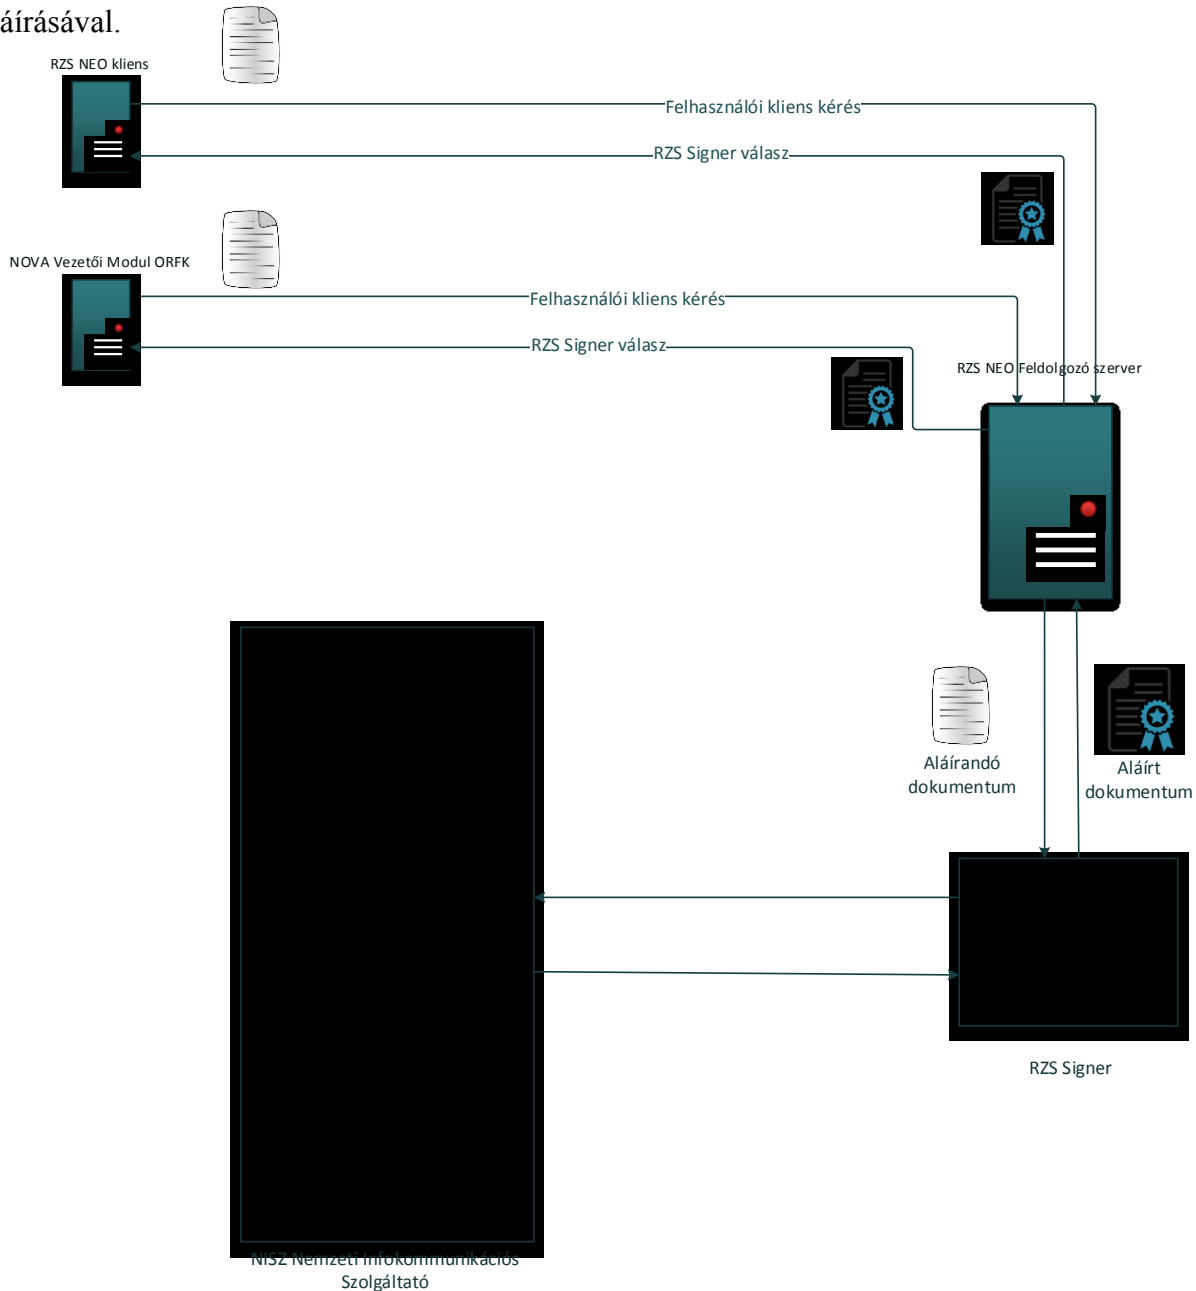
áírásával.

RZS NEO kliens

Felhasználói kliens kérés

RZS Signer válasz

NOVA Vezetői Modul ORFK

Felhasználói kliens kérés

RZS Signer válasz

RZS NEO Feldolgozó szerver

Aláírandó dokumentum

Aláírt dokumentum

RZS Signer

NISZ Nemzeti Infokommunikációs Szolgáltató